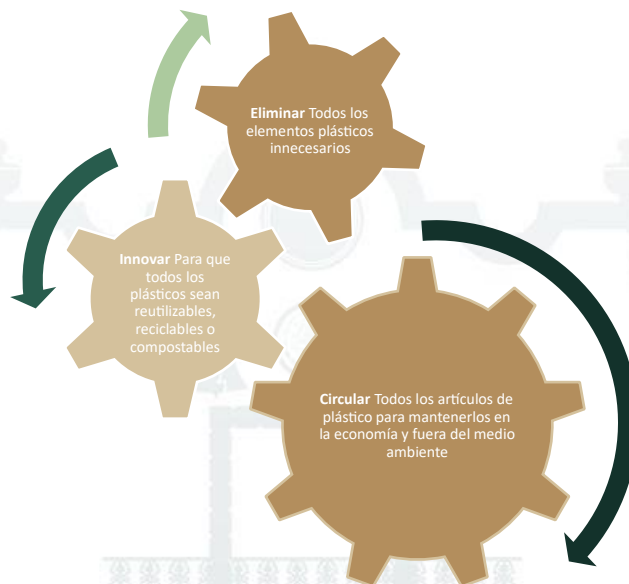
**Eliminar** Todos los elementos plásticos innecesarios

**Innovar** Para que todos los plásticos sean reutilizables, reciclables o compostables

**Circular** Todos los artículos de plástico para mantenerlos en la economía y fuera del medio ambiente